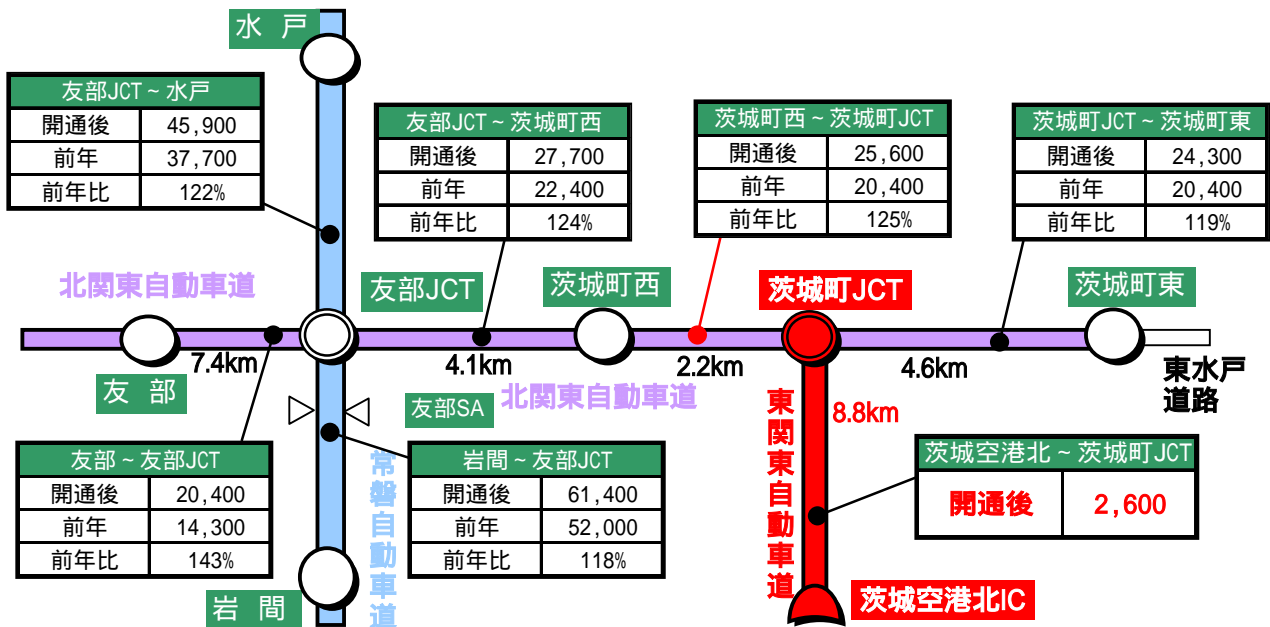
水 戸

| 友部JCT ~ 水戸 | |
|---|---|
| 開通後 | 45,900 |
| 前年 | 37,700 |
| 前年比 | 122% |

| 友部JCT ~ 茨城町西 | |
|---|---|
| 開通後 | 27,700 |
| 前年 | 22,400 |
| 前年比 | 124% |

| 茨城町西 ~ 茨城町JCT | |
|---|---|
| 開通後 | 25,600 |
| 前年 | 20,400 |
| 前年比 | 125% |

| 茨城町JCT ~ 茨城町東 | |
|---|---|
| 開通後 | 24,300 |
| 前年 | 20,400 |
| 前年比 | 119% |

北関東自動車道

友部JCT

茨城町西

茨城町JCT

茨城町東

7.4km

4.1km

2.2km

4.6km

東水戸道路

友 部

友部SA

北関東自動車道

東関東自動車道

8.8km

| 友部 ~ 友部JCT | |
|---|---|
| 開通後 | 20,400 |
| 前年 | 14,300 |
| 前年比 | 143% |

常磐自動車道

| 岩間 ~ 友部JCT | |
|---|---|
| 開通後 | 61,400 |
| 前年 | 52,000 |
| 前年比 | 118% |

| 茨城空港北 ~ 茨城町JCT | |
|---|---|
| 開通後 | 2,600 |

岩 間

茨城空港北IC